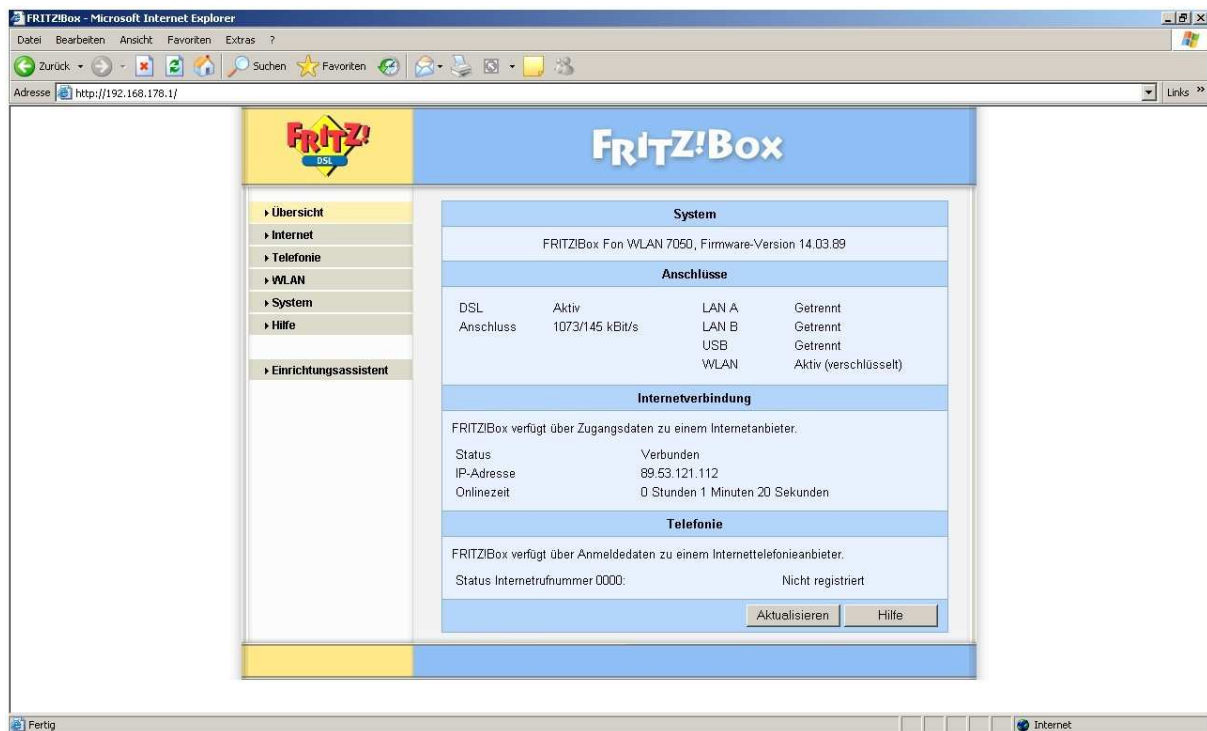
FRITZ!Box - Microsoft Internet Explorer

Datei Bearbeiten Ansicht Favoriten Extras ?

Zurück Suchen Favoriten

Adresse http://192.168.178.1/

Links »

FRITZ! DSL

FRITZ!Box

▸ Übersicht
▸ Internet
▸ Telefonie
▸ WLAN
▸ System
▸ Hilfe

▸ Einrichtungsassistent

System

FRITZ!Box Fon WLAN 7050, Firmware-Version 14.03.89

Anschlüsse

| DSL | Aktiv | LAN A | Getrennt |
|---|---|---|---|
| Anschluss | 1073/145 kBit/s | LAN B | Getrennt |
| | | USB | Getrennt |
| | | WLAN | Aktiv (verschlüsselt) |

Internetverbindung

FRITZ!Box verfügt über Zugangsdaten zu einem Internetanbieter.

| Status | Verbunden |
|---|---|
| IP-Adresse | 89.53.121.112 |
| Onlinezeit | 0 Stunden 1 Minuten 20 Sekunden |

Telefonie

FRITZ!Box verfügt über Anmeldedaten zu einem Internettelefonieanbieter.

Status Internetrufnummer 0000: Nicht registriert

Aktualisieren Hilfe

Fertig

Internet